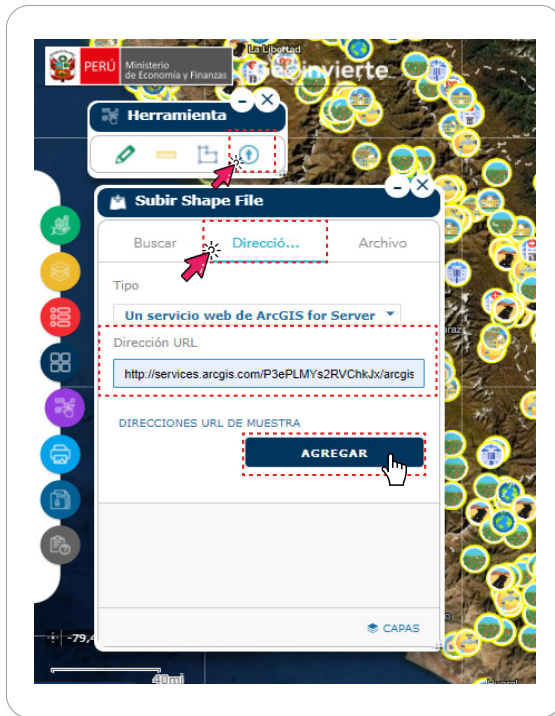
PERÚ Ministerio de Economía y Finanzas

La Libertad

Invierte

Herramienta

Subir Shape File

Buscar

Direcció...

Archivo

Tipo

Un servicio web de ArcGIS for Server

Dirección URL

http://services.arcgis.com/P3ePLMYs2RVChkJx/arcgis

DIRECCIONES URL DE MUESTRA

AGREGAR

CAPAS

-79,4

40mi